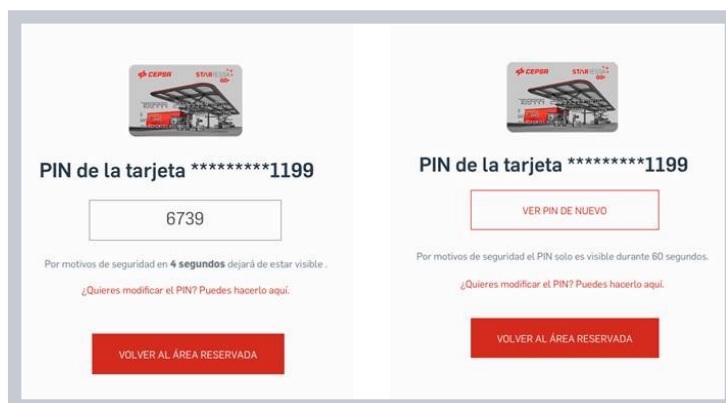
CEPSA STARRESSA

PIN de la tarjeta *********1199

6739

Por motivos de seguridad en **4 segundos** dejará de estar visible .

¿Quieres modificar el PIN? Puedes hacerlo aquí.

VOLVER AL ÁREA RESERVADA

CEPSA STARRESSA

PIN de la tarjeta *********1199

VER PIN DE NUEVO

Por motivos de seguridad el PIN solo es visible durante 60 segundos.

¿Quieres modificar el PIN? Puedes hacerlo aquí.

VOLVER AL ÁREA RESERVADA